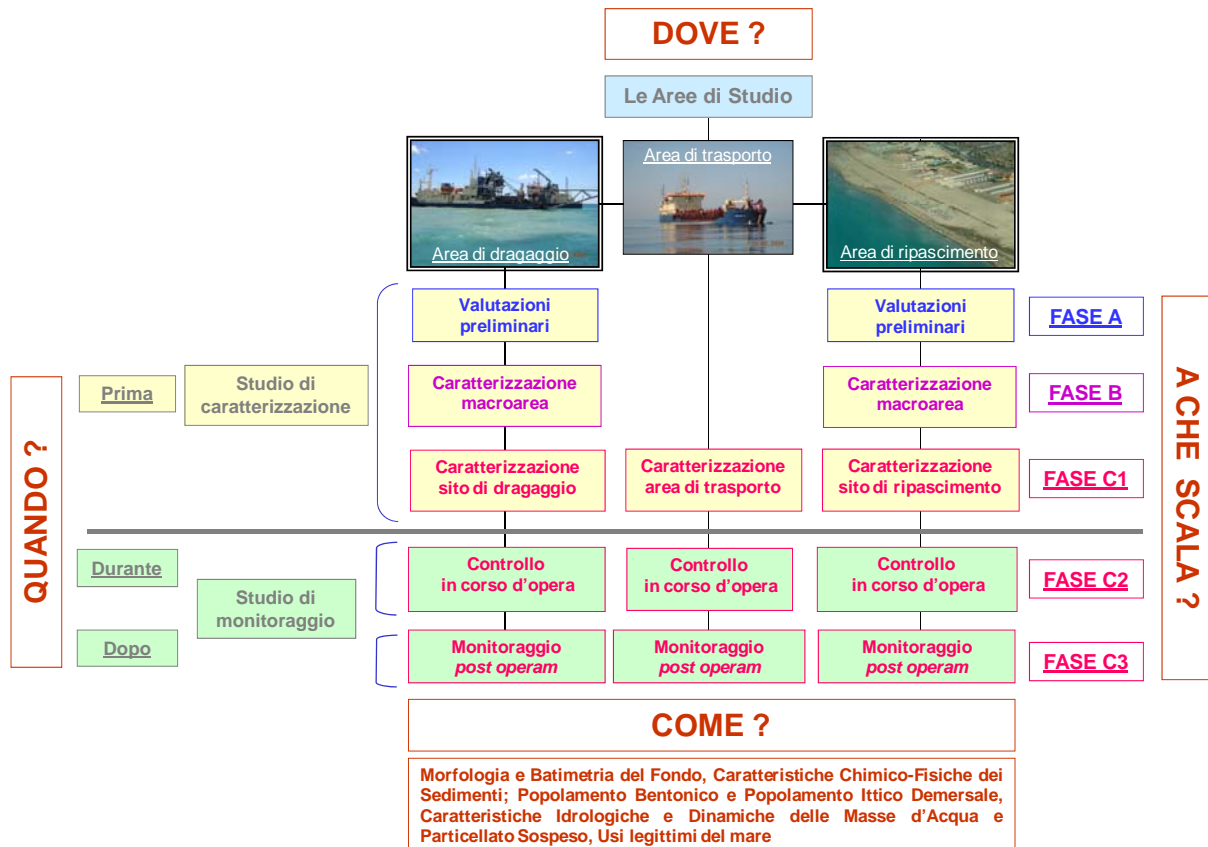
DOVE ?

Le Aree di Studio

Area di dragaggio

Area di trasporto

Area di ripascimento

QUANDO ?

Prima

Studio di caratterizzazione

Valutazioni preliminari

Valutazioni preliminari

FASE A

Caratterizzazione macroarea

Caratterizzazione macroarea

FASE B

Caratterizzazione sito di dragaggio

Caratterizzazione area di trasporto

Caratterizzazione sito di ripascimento

FASE C1

Durante

Studio di monitoraggio

Controllo in corso d'opera

Controllo in corso d'opera

Controllo in corso d'opera

FASE C2

Dopo

Monitoraggio *post operam*

Monitoraggio *post operam*

Monitoraggio *post operam*

FASE C3

A CHE SCALA ?

COME ?

Morfologia e Batimetria del Fondo, Caratteristiche Chimico-Fisiche dei Sedimenti; Popolamento Bentonico e Popolamento Ittico Demersale, Caratteristiche Idrologiche e Dinamiche delle Masse d'Acqua e Particellato Sospeso, Usi legittimi del mare